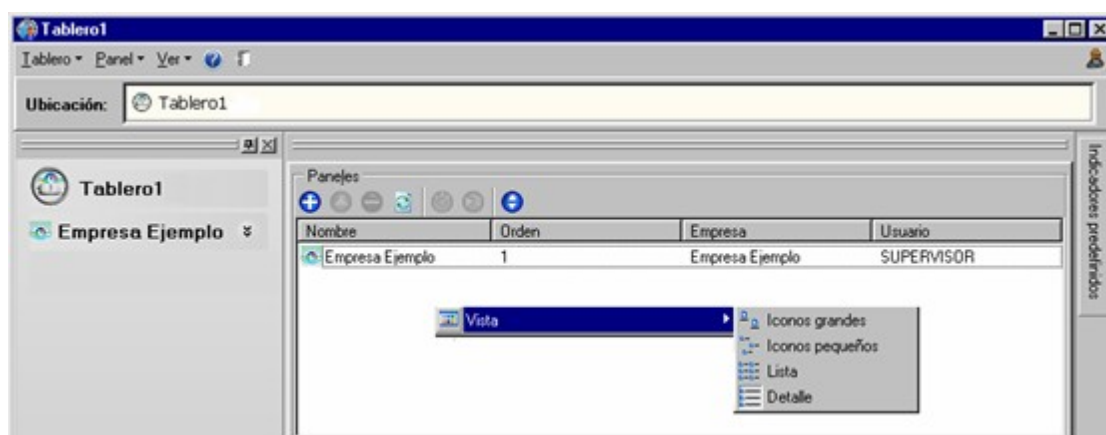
Tablero1

Tablero ▾ Panel ▾ Ver ▾

Ubicación: Tablero1

Tablero1

Empresa Ejemplo

Paneles

| Nombre | Orden | Empresa | Usuario |
|---|---|---|---|
| Empresa Ejemplo | 1 | Empresa Ejemplo | SUPERVISOR |

Vista

Iconos grandes
Iconos pequeños
Lista
Detalle

Indicadores predefinidos